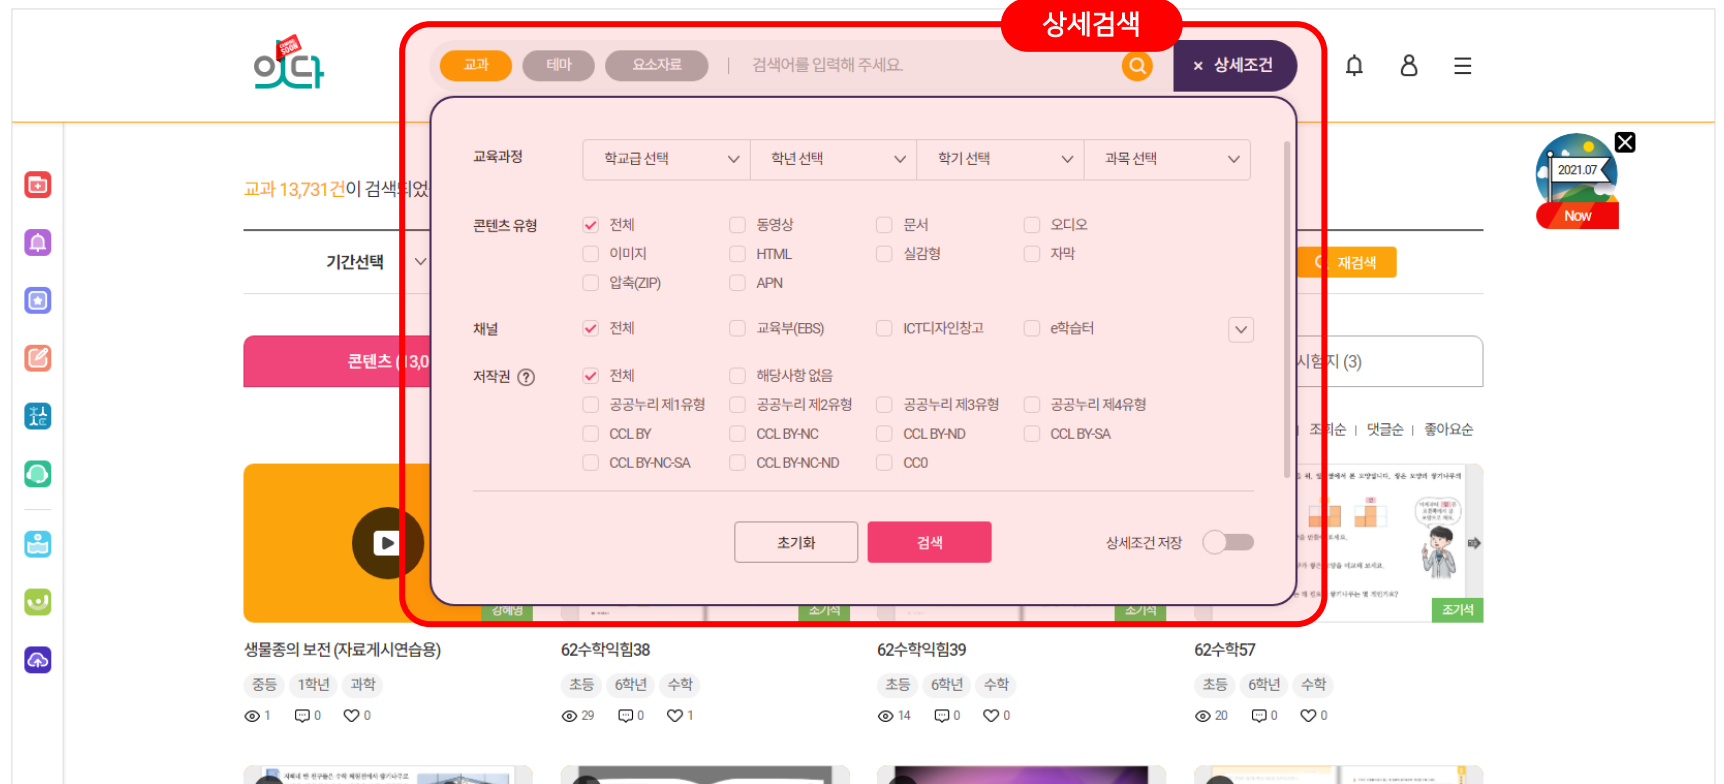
상세검색

잇다

교과 테마 요소자료 | 검색어를 입력해 주세요.

× 상세조건

2021.07
Now

교과 13,731건이 검색되었

기간선택

재검색

콘텐츠 (13,0

시험지 (3)

조회순 | 댓글순 | 좋아요순

교육과정 학교급 선택 학년 선택 학기 선택 과목 선택

콘텐츠 유형 전체 동영상 문서 오디오 이미지 HTML 실감형 자막 압축(ZIP) APN

채널 전체 교육부(EBS) ICT디자인창고 e학습터

저작권 ? 전체 해당사항 없음 공공누리 제1유형 공공누리 제2유형 공공누리 제3유형 공공누리 제4유형 CCL BY CCL BY-NC CCL BY-ND CCL BY-SA CCL BY-NC-SA CCL BY-NC-ND CC0

초기화 검색 상세조건 저장

조기석

생물종의 보전 (자료게시연습용)
중등 1학년 과학
1 0 0

62수학익힘38
초등 6학년 수학
29 0 1

62수학익힘39
초등 6학년 수학
14 0 0

62수학57
초등 6학년 수학
20 0 0